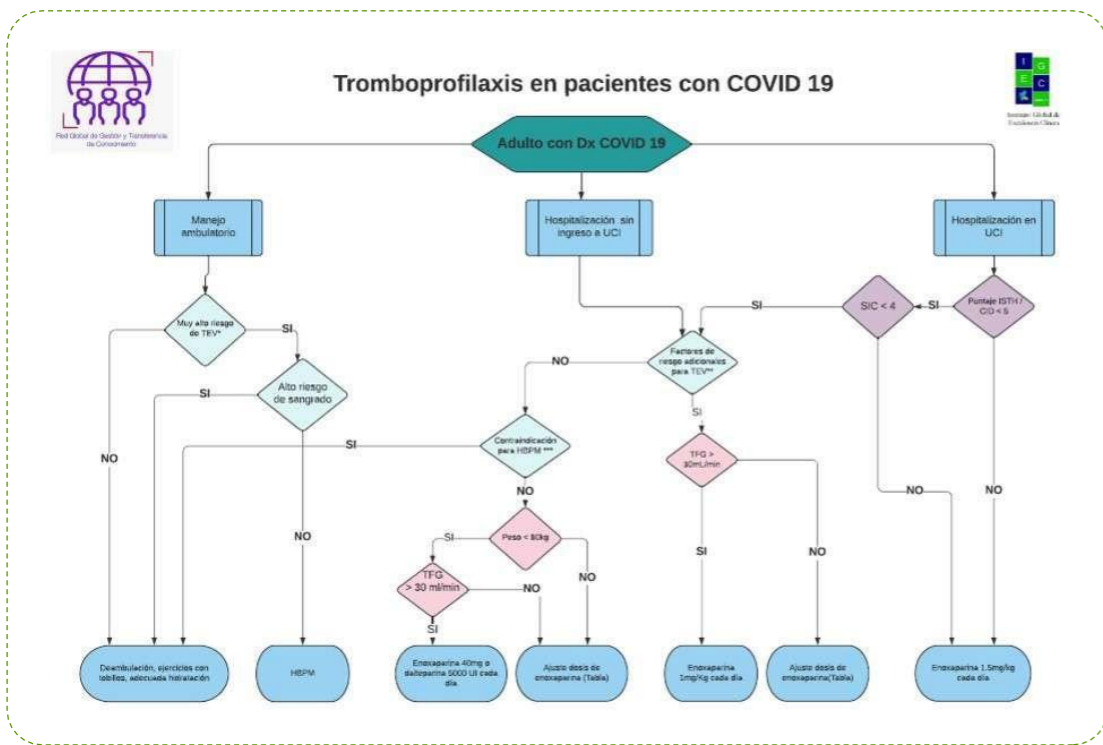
Red Global de Gestión y Transferencia de Conocimiento

Tromboprofilaxis en pacientes con COVID 19

I G
E C

Instituto Global de Excelencia Clínica

Adulto con Dx COVID 19

Manejo ambulatorio

Hospitalización sin ingreso a UCI

Hospitalización en UCI

Muy alto riesgo de TEV*

SI

NO

Alto riesgo de sangrado

SI

NO

Factores de riesgo adicionales para TEV**

NO

SI

SI

SIC < 4

SI

Puntaje ISTH / CID < 5

Contraindicación para HBPM ***

SI

NO

TFG > 30mL/min

Peso < 80kg

SI

NO

TFG > 30 ml/min

NO

SI

SI

NO

NO

NO

Deambulación, ejercicios con tobillos, adecuada hidratación

HBPM

Enoxaparina 40mg o dalteparina 5000 UI cada día

Ajuste dosis de enoxaparina (Tabla)

Enoxaparina 1mg/Kg cada día

Ajuste dosis de enoxaparina(Tabla)

Enoxaparina 1.5mg/kg cada día